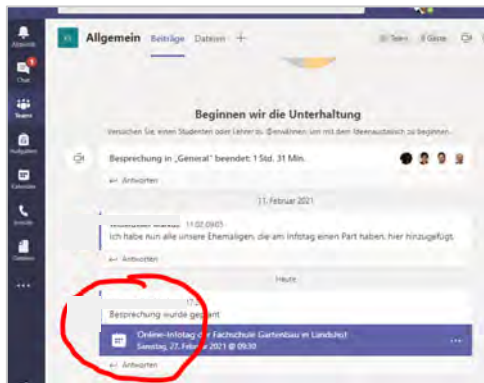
Aktivität

Chat

Teams

Aufgaben

Kalender

Anrufe

Dateien

...

Allgemein Beiträge Dateien +

Beginnen wir die Unterhaltung

Versuchen Sie, einen Studenten oder Lehrer zu @erwähnen, um mit dem Ideenaustausch zu beginnen.

Besprechung in „General" beendet: 1 Std. 31 Min.

↩ Antworten

11. Februar 2021

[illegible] 11.02. 09:05

Ich habe nun alle unsere Ehemaligen, die am Infotag einen Part haben, hier hinzugefügt.

↩ Antworten

Heute

17.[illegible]

Besprechung wurde geplant

Online-Infotag der Fachschule Gartenbau in Landshut

Samstag, 27. Februar 2021 @ 09:30

↩ Antworten